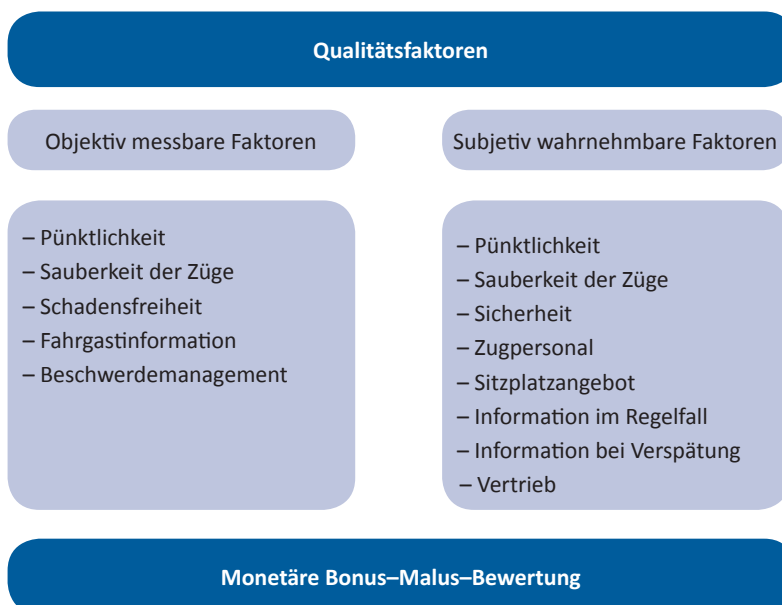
Qualitätsfaktoren

Objektiv messbare Faktoren

Subjetiv wahrnehmbare Faktoren

– Pünktlichkeit
– Sauberkeit der Züge
– Schadensfreiheit
– Fahrgastinformation
– Beschwerdemanagement

– Pünktlichkeit
– Sauberkeit der Züge
– Sicherheit
– Zugpersonal
– Sitzplatzangebot
– Information im Regelfall
– Information bei Verspätung
– Vertrieb

Monetäre Bonus–Malus–Bewertung